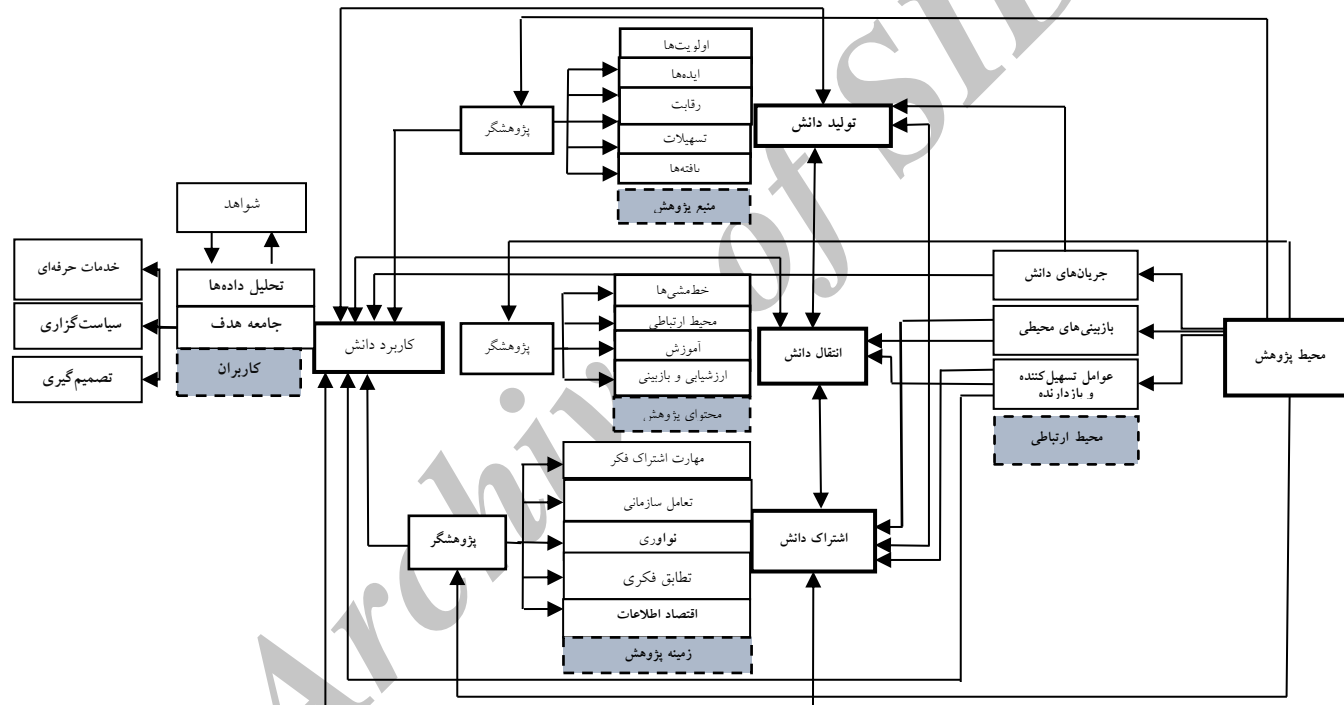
اولویت‌ها
ایده‌ها
رقابت
تسهیلات
یافته‌ها
منبع پژوهش
پژوهشگر
تولید دانش
شواهد
خدمات حرفه‌ای
تحلیل داده‌ها
جامعه هدف
کاربران
سیاست‌گزاری
تصمیم‌گیری
کاربرد دانش
پژوهشگر
خط‌مشی‌ها
محیط ارتباطی
آموزش
ارزشیابی و بازبینی
محتوای پژوهش
انتقال دانش
جریان‌های دانش
بازبینی‌های محیطی
عوامل تسهیل‌کننده و بازدارنده
محیط ارتباطی
محیط پژوهش
مهارت اشتراک فکر
تعامل سازمانی
نوآوری
تطابق فکری
اقتصاد اطلاعات
زمینه پژوهش
پژوهشگر
اشتراک دانش